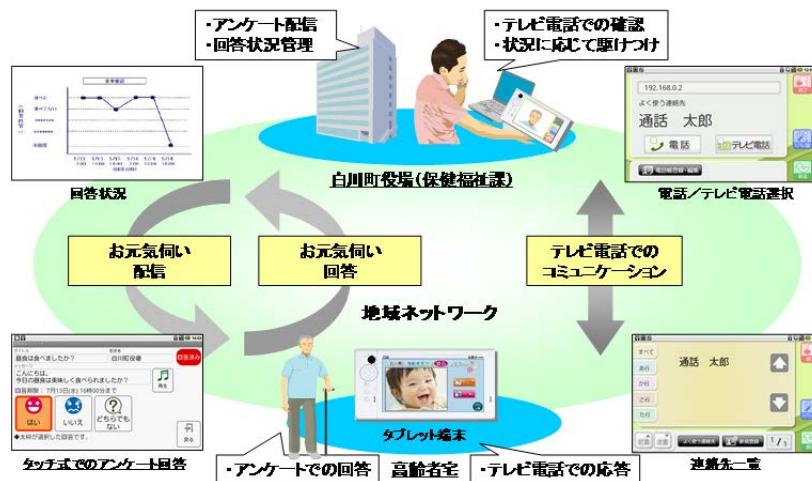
・アンケート配信
・回答状況管理

・テレビ電話での確認
・状況に応じて駆けつけ

回答状況

白川町役場(保健福祉課)

192.168.0.2
よく使う連絡先
通話　太郎
電話
テレビ電話

電話／テレビ電話選択

お元気伺い
配信

お元気伺い
回答

テレビ電話での
コミュニケーション

地域ネットワーク

こんにちは。
今日の昼食は美味しく食べられましたか？

はい
いいえ
どちらでもない

タッチ式でのアンケート回答

タブレット端末

通話　太郎

連絡先一覧

・アンケートでの回答

高齢者宅

・テレビ電話での応答